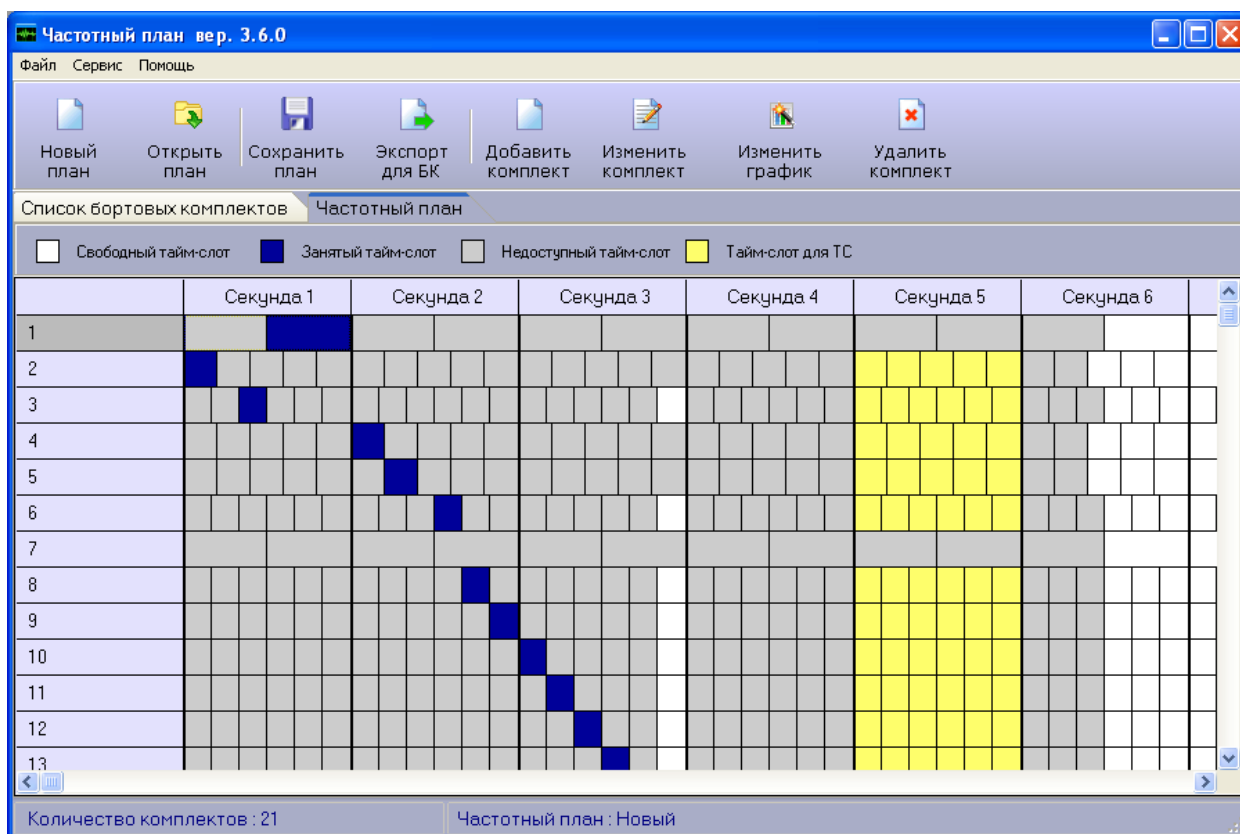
Частотный план вер. 3.6.0

Файл Сервис Помощь

Новый план
Открыть план
Сохранить план
Экспорт для БК
Добавить комплект
Изменить комплект
Изменить график
Удалить комплект

Список бортовых комплектов
Частотный план

Свободный тайм-слот
Занятый тайм-слот
Недоступный тайм-слот
Тайм-слот для ТС

| | Секунда 1 | Секунда 2 | Секунда 3 | Секунда 4 | Секунда 5 | Секунда 6 |
|---|---|---|---|---|---|---|
| 1 | | | | | | |
| 2 | | | | | | |
| 3 | | | | | | |
| 4 | | | | | | |
| 5 | | | | | | |
| 6 | | | | | | |
| 7 | | | | | | |
| 8 | | | | | | |
| 9 | | | | | | |
| 10 | | | | | | |
| 11 | | | | | | |
| 12 | | | | | | |
| 13 | | | | | | |

Количество комплектов : 21
Частотный план : Новый